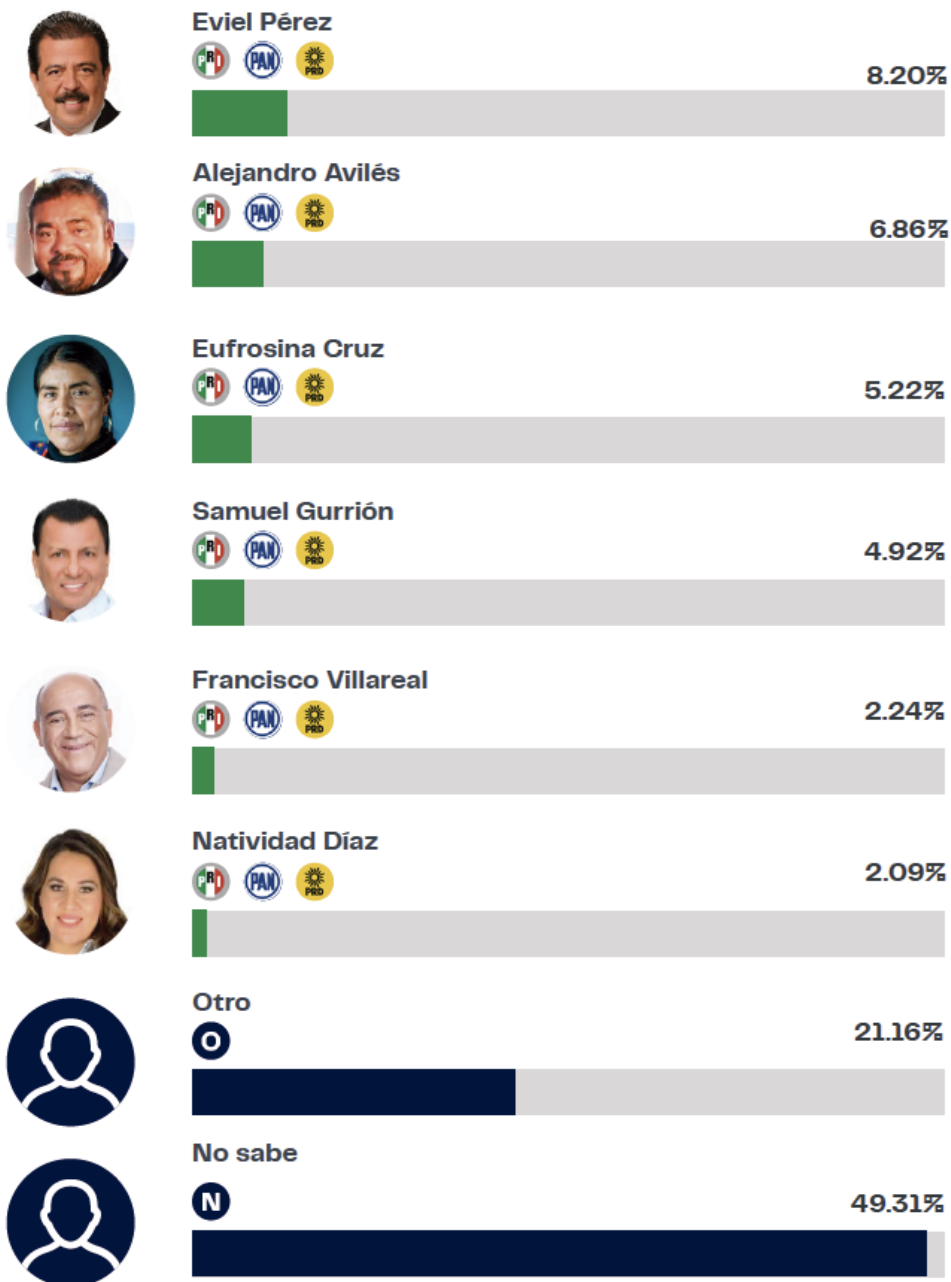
Eviel Pérez
PRI PAN PRD
8.20%

Alejandro Avilés
PRI PAN PRD
6.86%

Eufrosina Cruz
PRI PAN PRD
5.22%

Samuel Gurrión
PRI PAN PRD
4.92%

Francisco Villareal
PRI PAN PRD
2.24%

Natividad Díaz
PRI PAN PRD
2.09%

Otro
O
21.16%

No sabe
N
49.31%